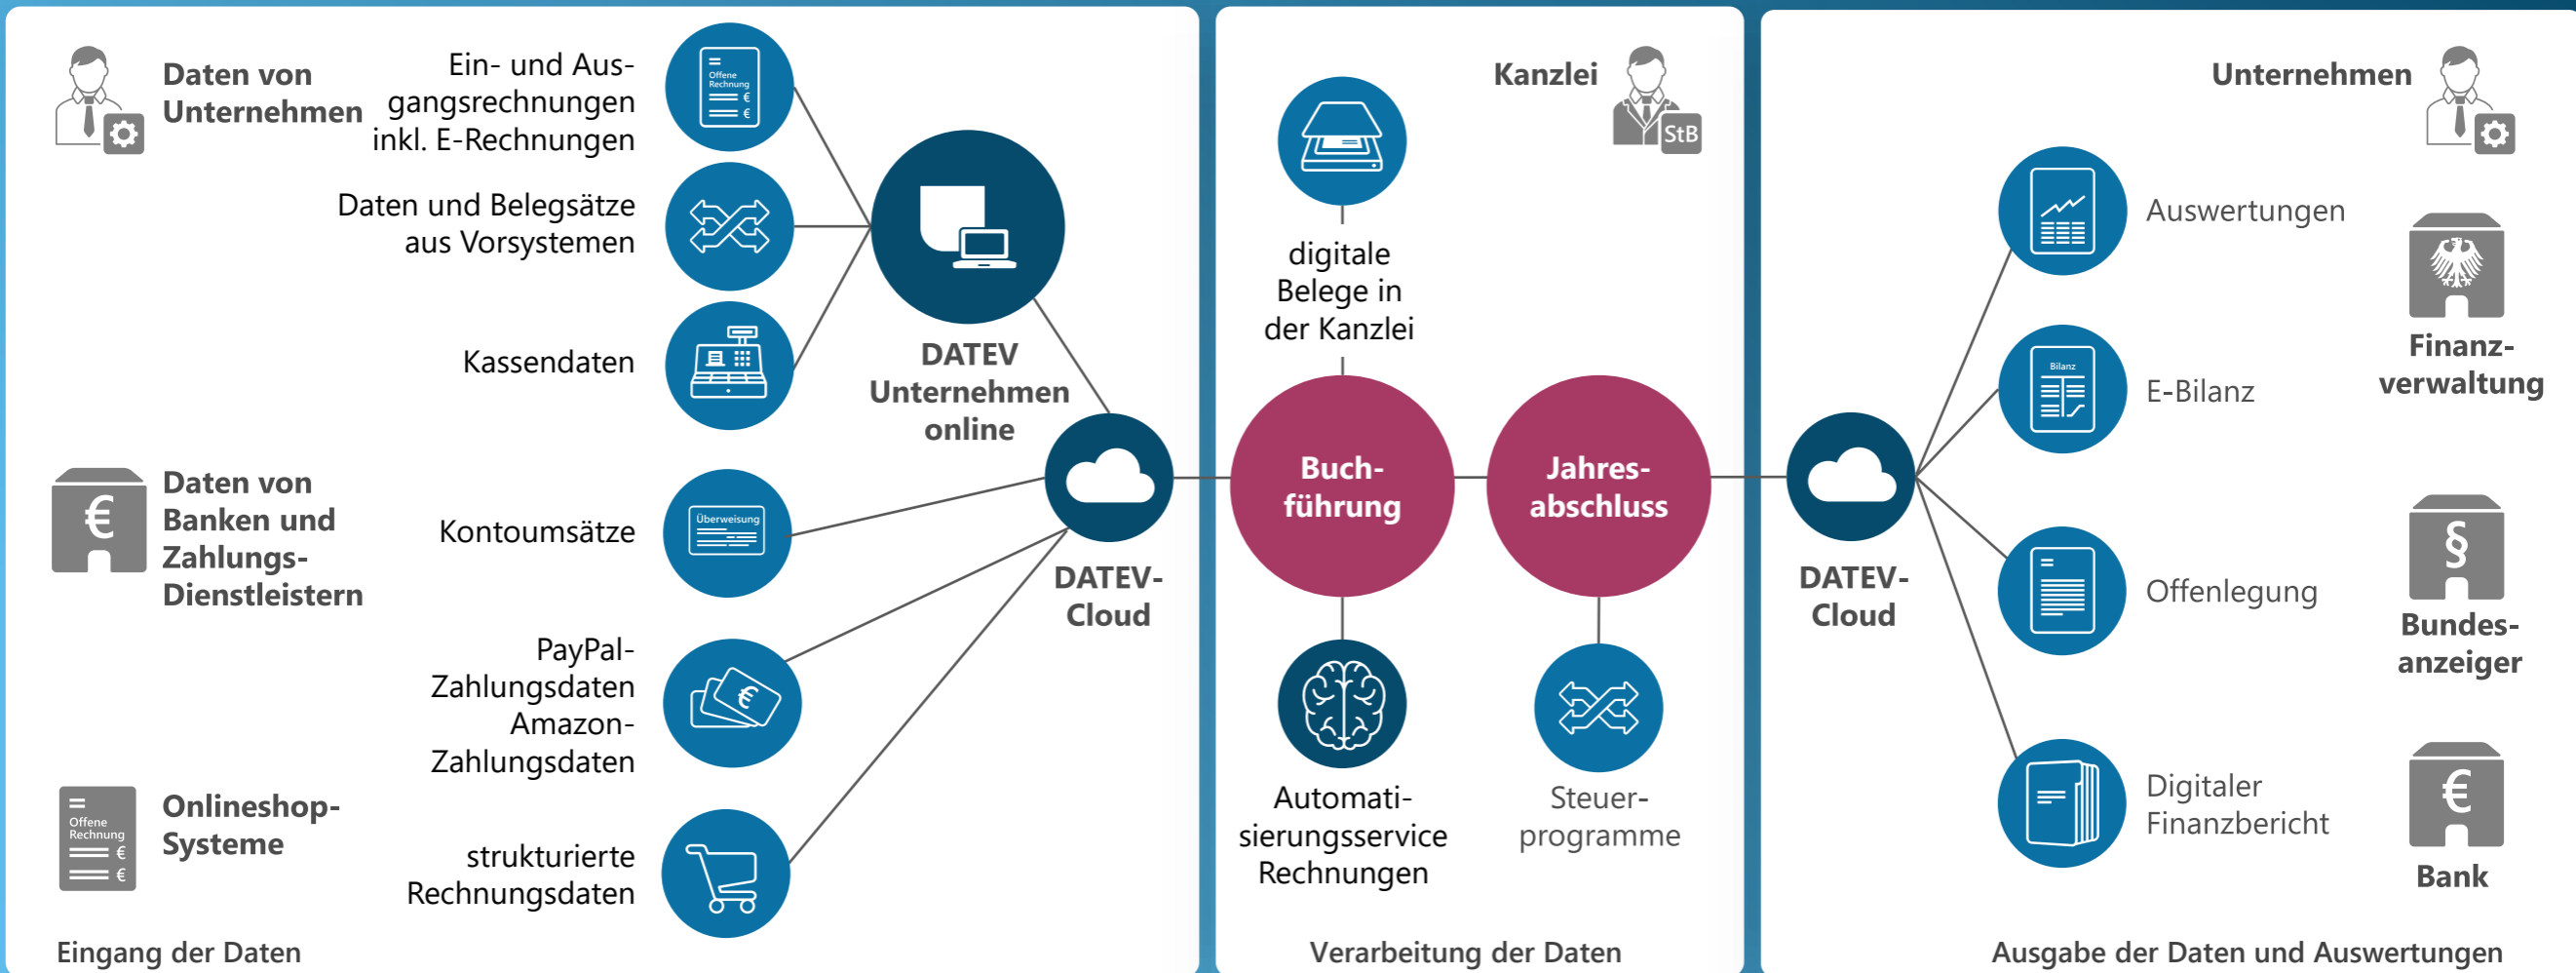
Daten von Unternehmen

Ein- und Ausgangsrechnungen inkl. E-Rechnungen

Offene Rechnung € €

Daten und Belegsätze aus Vorsystemen

Kassendaten

DATEV Unternehmen online

Daten von Banken und Zahlungs-Dienstleistern

Kontoumsätze

Überweisung

PayPal-Zahlungsdaten Amazon-Zahlungsdaten

DATEV-Cloud

Onlineshop-Systeme

Offene Rechnung € €

strukturierte Rechnungsdaten

Eingang der Daten

Kanzlei

StB

digitale Belege in der Kanzlei

Buch-führung

Jahres-abschluss

Automatisierungsservice Rechnungen

Steuer-programme

Verarbeitung der Daten

Unternehmen

DATEV-Cloud

Auswertungen

Bilanz

E-Bilanz

Finanz-verwaltung

Offenlegung

Bundes-anzeiger

Digitaler Finanzbericht

Bank

Ausgabe der Daten und Auswertungen